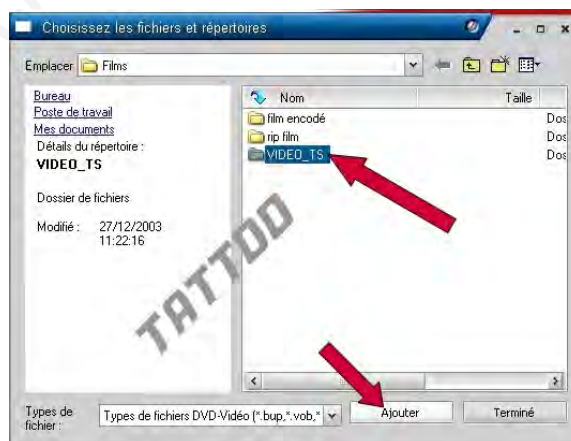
Choisissez les fichiers et répertoires

Emplacer Films

Bureau
Poste de travail
Mes documents
Détails du répertoire :
VIDEO_TS

Dossier de fichiers

Modifié : 27/12/2003 11:22:16

| Nom | Taille |
|---|---|
| film encodé | Dos |
| rip film | Dos |
| VIDEO_TS | Dos |

TATTOO

Types de fichier : Types de fichiers DVD-Vidéo (*.bup,*.vob,*

Ajouter

Terminé